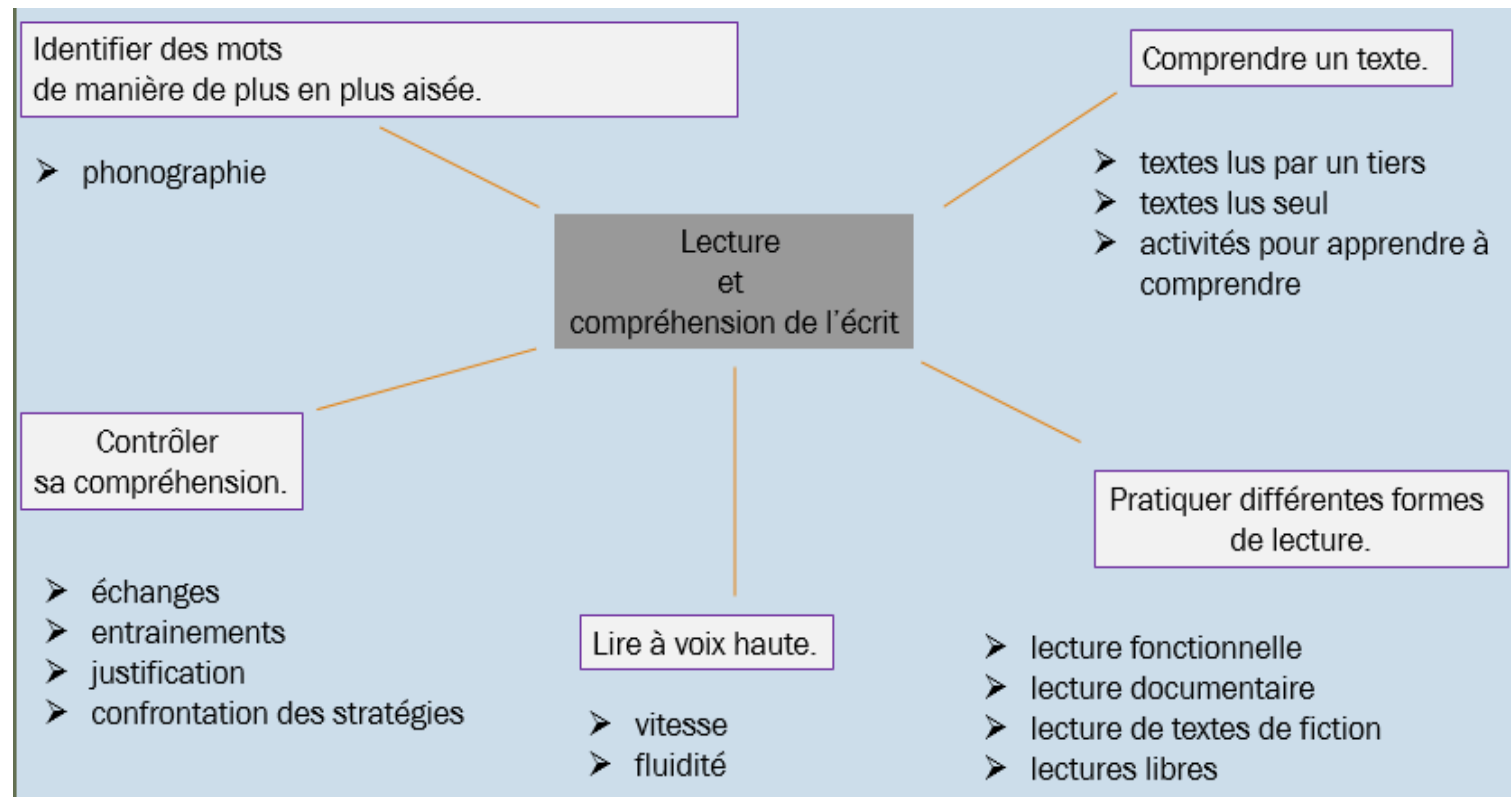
Identifier des mots
de manière de plus en plus aisée.

➢ phonographie

Comprendre un texte.

➢ textes lus par un tiers
➢ textes lus seul
➢ activités pour apprendre à comprendre

Lecture
et
compréhension de l'écrit

Contrôler
sa compréhension.

➢ échanges
➢ entrainements
➢ justification
➢ confrontation des stratégies

Lire à voix haute.

➢ vitesse
➢ fluidité

Pratiquer différentes formes
de lecture.

➢ lecture fonctionnelle
➢ lecture documentaire
➢ lecture de textes de fiction
➢ lectures libres